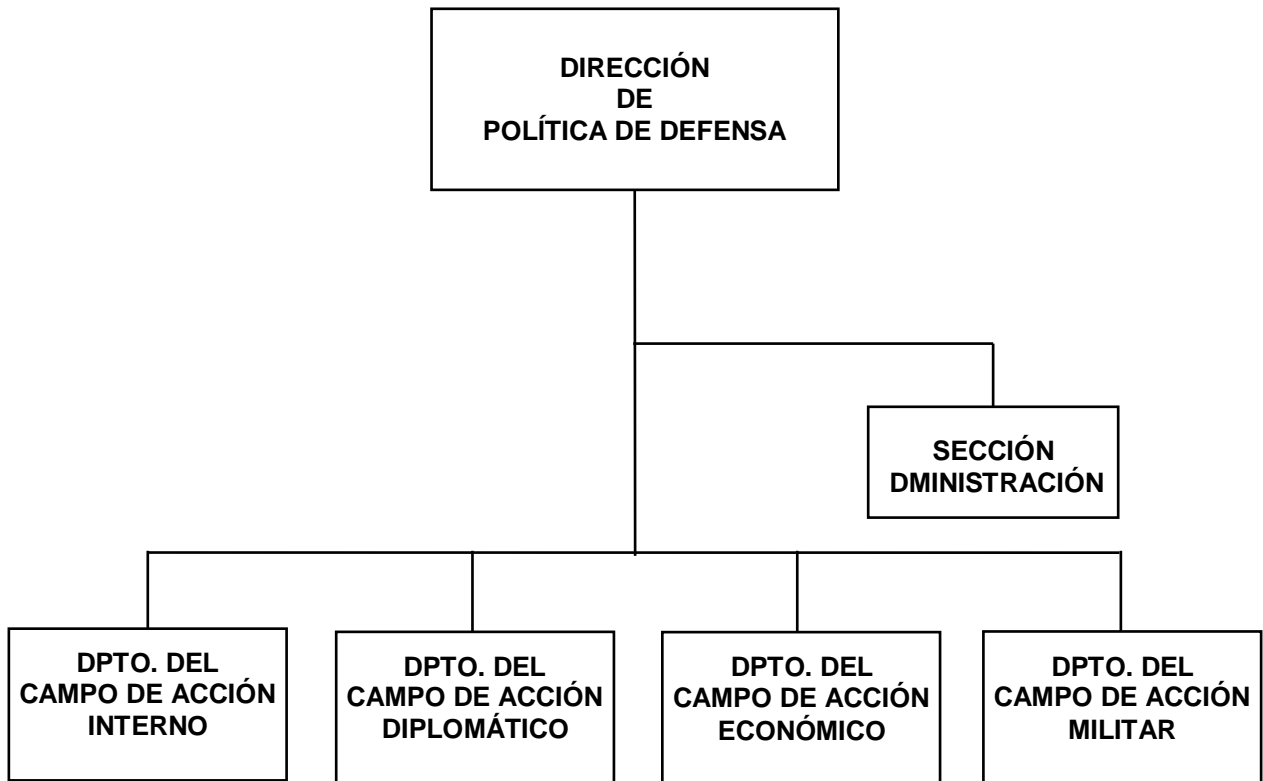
DIRECCIÓN
DE
POLÍTICA DE DEFENSA

SECCIÓN
DMINISTRACIÓN

DPTO. DEL
CAMPO DE ACCIÓN
INTERNO

DPTO. DEL
CAMPO DE ACCIÓN
DIPLOMÁTICO

DPTO. DEL
CAMPO DE ACCIÓN
ECONÓMICO

DPTO. DEL
CAMPO DE ACCIÓN
MILITAR